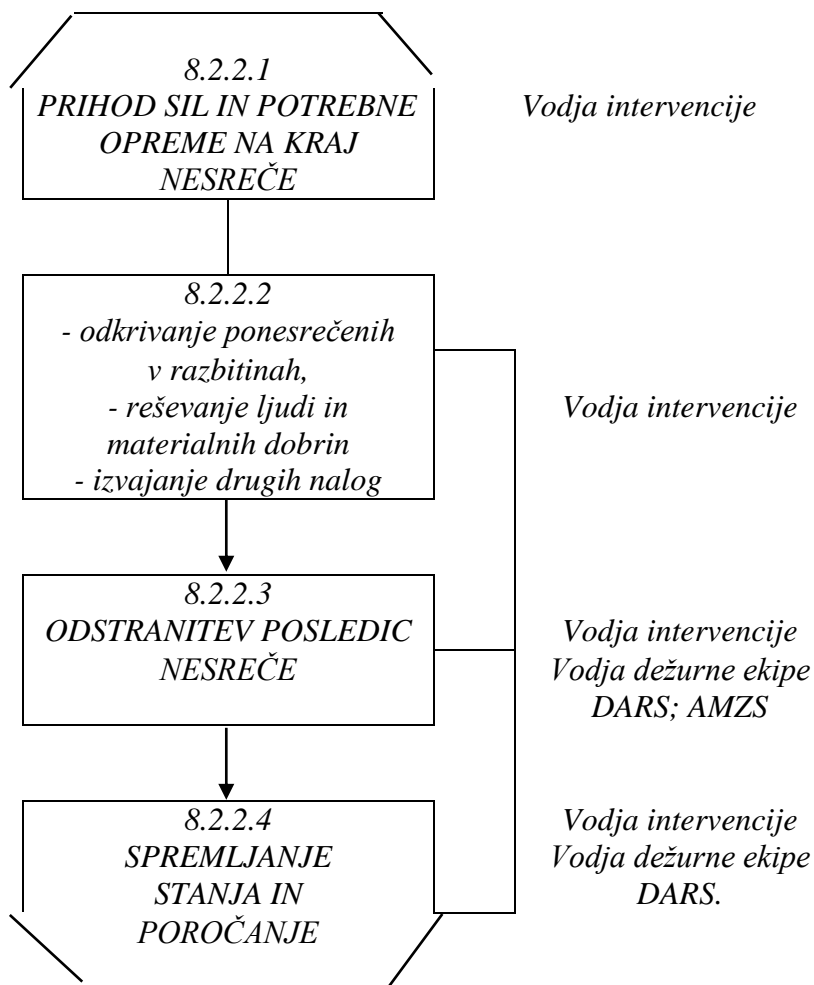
8.2.2.1
PRIHOD SIL IN POTREBNE OPREME NA KRAJ NESREČE

Vodja intervencije

8.2.2.2
- odkrivanje ponesrečenih v razbitinah,
- reševanje ljudi in materialnih dobrin
- izvajanje drugih nalog

Vodja intervencije

8.2.2.3
ODSTRANITEV POSLEDIC NESREČE

Vodja intervencije
Vodja dežurne ekipe
DARS; AMZS

8.2.2.4
SPREMLJANJE STANJA IN POROČANJE

Vodja intervencije
Vodja dežurne ekipe
DARS.